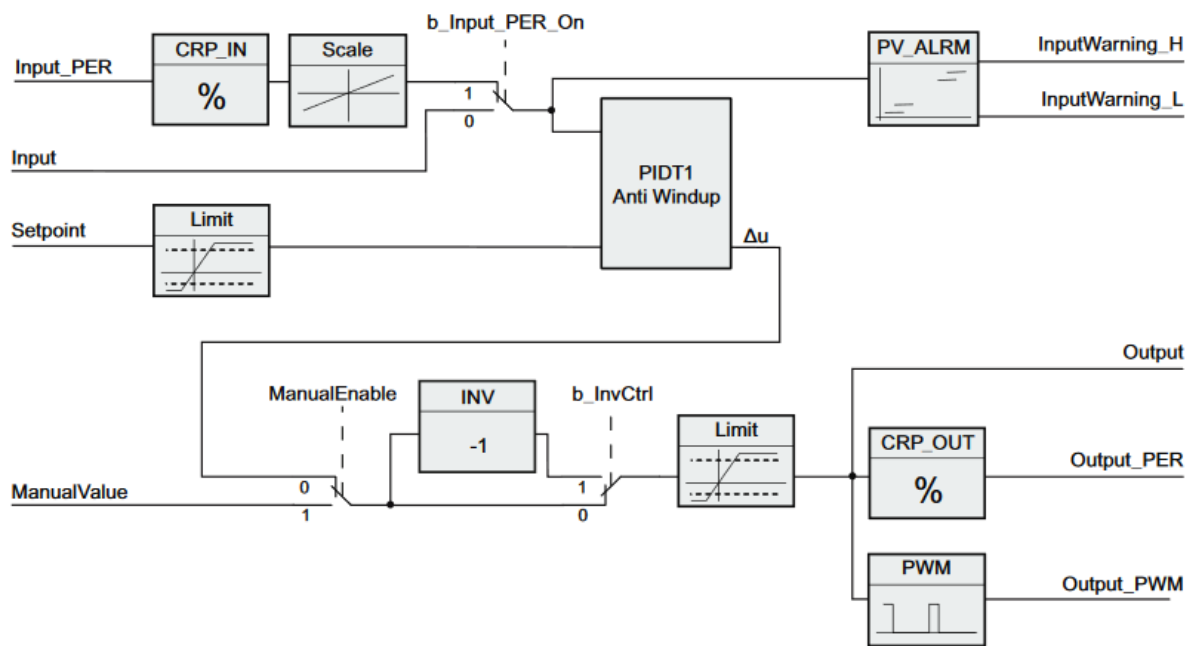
b_Input_PER_On

Input_PER

CRP_IN

%

Scale

1

0

PV_ALRM

InputWarning_H

InputWarning_L

Input

PIDT1
Anti Windup

Setpoint

Limit

Δu

Output

ManualEnable

INV

-1

b_InvCtrl

Limit

CRP_OUT

%

Output_PER

ManualValue

0

1

1

0

PWM

Output_PWM